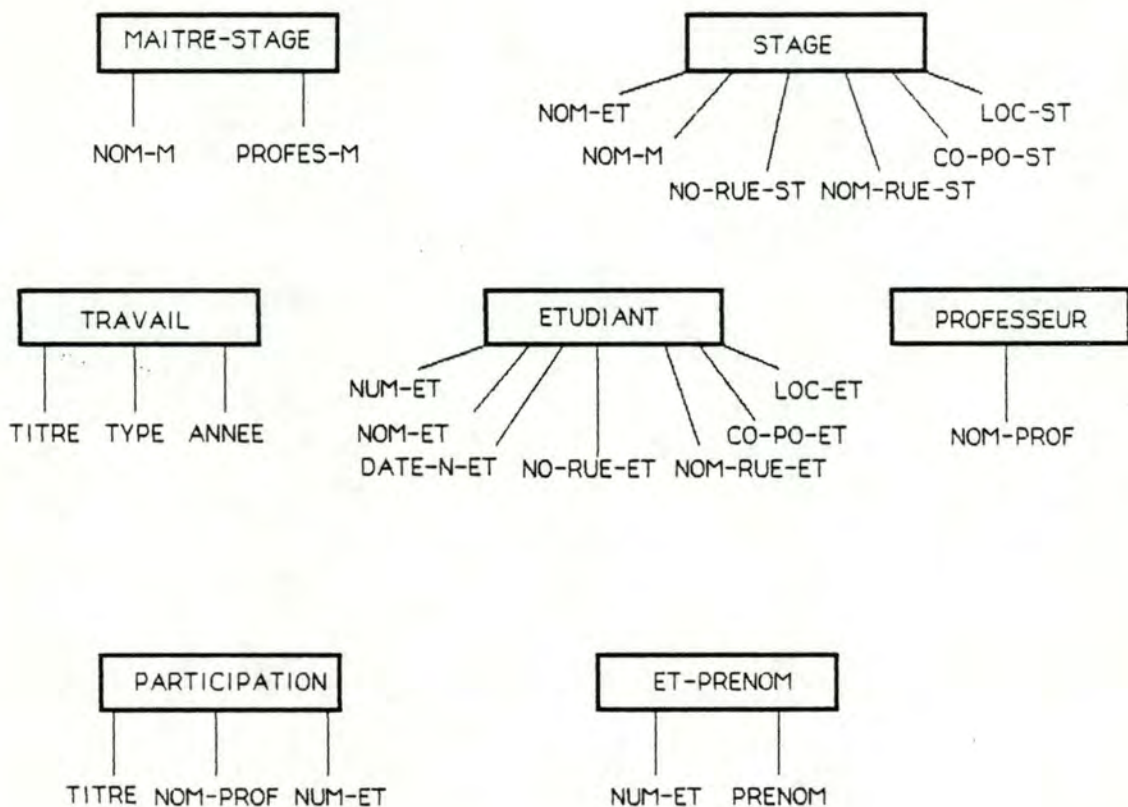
MAITRE-STAGE

NOM-M PROFES-M

STAGE

NOM-ET NOM-M NO-RUE-ST NOM-RUE-ST CO-PO-ST LOC-ST

TRAVAIL

TITRE TYPE ANNEE

ETUDIANT

NUM-ET NOM-ET DATE-N-ET NO-RUE-ET NOM-RUE-ET CO-PO-ET LOC-ET

PROFESSEUR

NOM-PROF

PARTICIPATION

TITRE NOM-PROF NUM-ET

ET-PRENOM

NUM-ET PRENOM